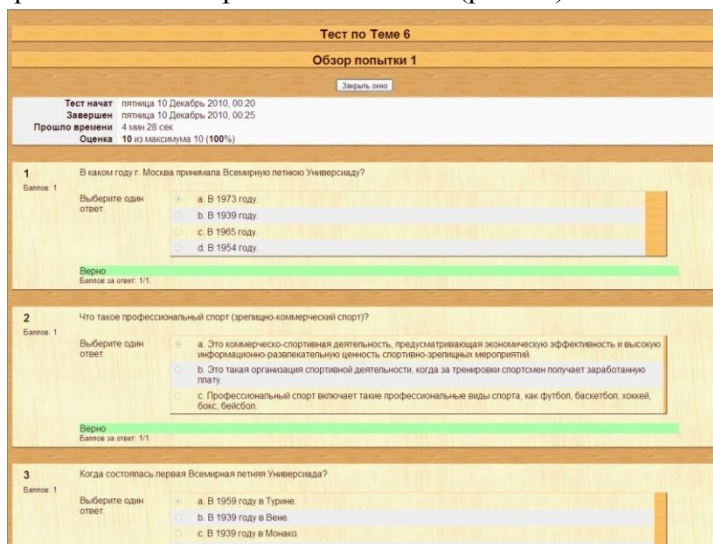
Тест по Теме 6

Обзор попытки 1

Закрыть окно

| | |
|---|---|
| Тест начат | пятница 10 Декабрь 2010, 00:20 |
| Завершен | пятница 10 Декабрь 2010, 00:25 |
| Прошло времени | 4 мин 28 сек |
| Оценка | 10 из максимума 10 (100%) |

1
Баллов: 1
В каком году г. Москва принимала Всемирную летнюю Универсиаду?

Выберите один ответ.
a. В 1973 году.
b. В 1939 году.
c. В 1965 году.
d. В 1954 году.

Верно
Баллов за ответ: 1/1.

2
Баллов: 1
Что такое профессиональный спорт (зрелищно-коммерческий спорт)?

Выберите один ответ.
a. Это коммерческо-спортивная деятельность, предусматривающая экономическую эффективность и высокую информационно-развлекательную ценность спортивно-зрелищных мероприятий.
b. Это такая организация спортивной деятельности, когда за тренировки спортсмен получает заработанную плату.
c. Профессиональный спорт включает такие профессиональные виды спорта, как футбол, баскетбол, хоккей, бокс, бейсбол.

Верно
Баллов за ответ: 1/1.

3
Баллов: 1
Когда состоялась первая Всемирная летняя Универсиада?

Выберите один ответ.
a. В 1959 году в Турине.
b. В 1939 году в Вене.
c. В 1939 году в Монако.